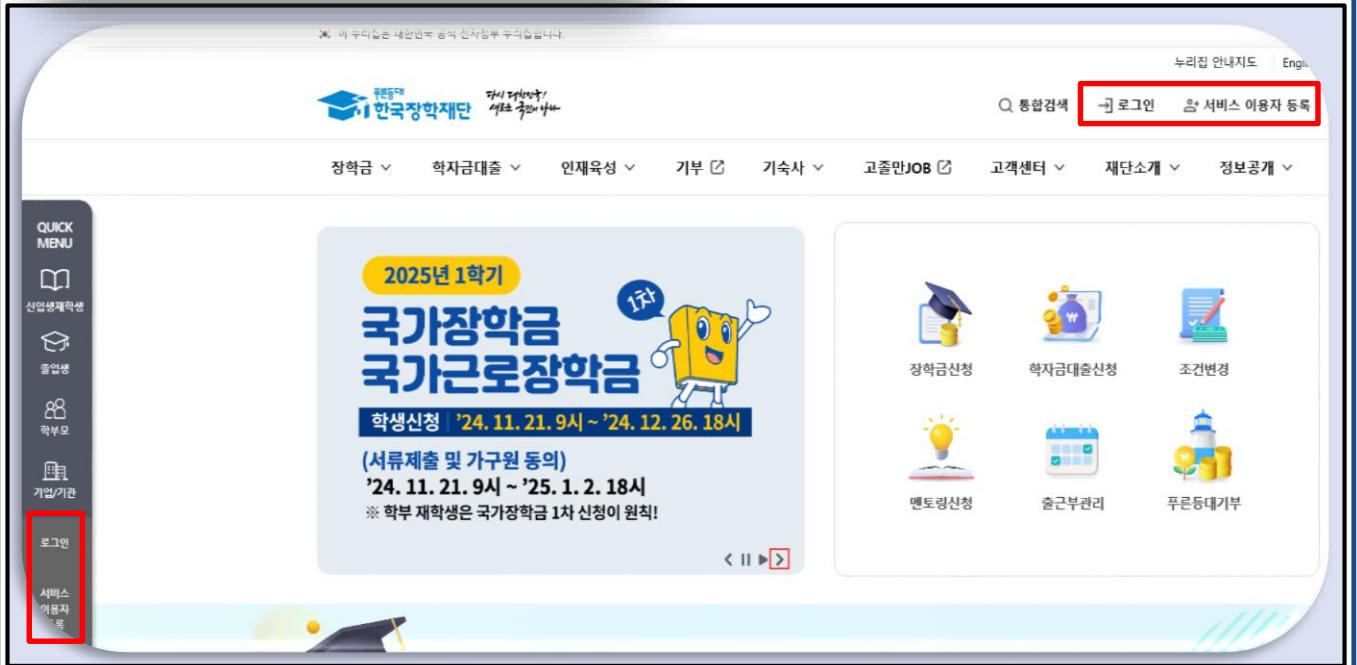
이 누리집은 대한민국 공식 전자정부 누리집입니다.

누리집 안내지도 | Engli

푸른등대 한국장학재단 다시 대한민국! 새로운 국민의 나라

통합검색 로그인 서비스 이용자 등록

장학금 학자금대출 인재육성 기부 기숙사 고졸만JOB 고객센터 재단소개 정보공개

QUICK MENU
신입생재학생
졸업생
학부모
기업/기관
로그인
서비스 이용자 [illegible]록

2025년 1학기
1차
국가장학금
국가근로장학금
학생신청 '24. 11. 21. 9시 ~ '24. 12. 26. 18시
(서류제출 및 가구원 동의)
'24. 11. 21. 9시 ~ '25. 1. 2. 18시
※ 학부 재학생은 국가장학금 1차 신청이 원칙!

장학금신청
학자금대출신청
조건변경
멘토링신청
출근부관리
푸른등대기부